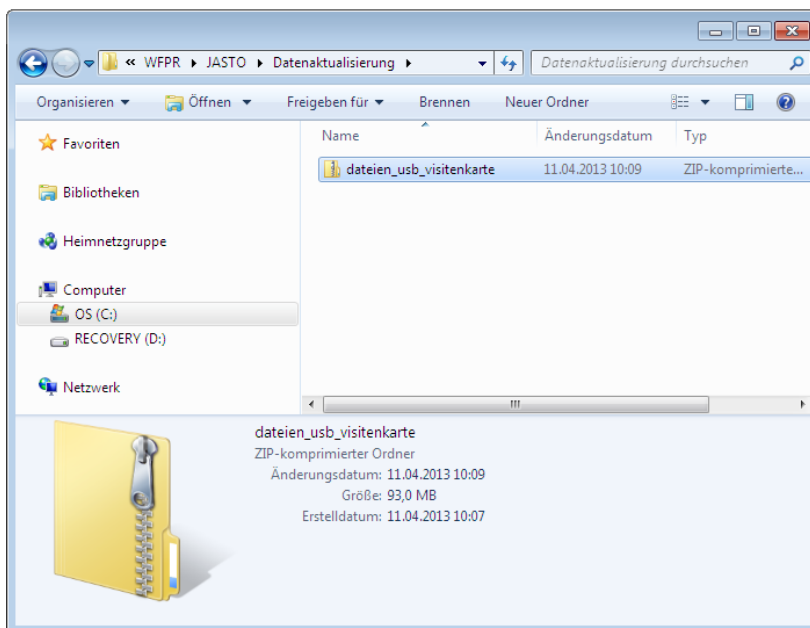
« WFPR ▸ JASTO ▸ Datenaktualisierung ▸

Datenaktualisierung durchsuchen

Organisieren ▾ Öffnen ▾ Freigeben für ▾ Brennen Neuer Ordner

Favoriten

Bibliotheken

Heimnetzgruppe

Computer

OS (C:)

RECOVERY (D:)

Netzwerk

| Name | Änderungsdatum | Typ |
|---|---|---|
| dateien_usb_visitenkarte | 11.04.2013 10:09 | ZIP-komprimierte... |

dateien_usb_visitenkarte
ZIP-komprimierter Ordner
Änderungsdatum: 11.04.2013 10:09
Größe: 93,0 MB
Erstelldatum: 11.04.2013 10:07